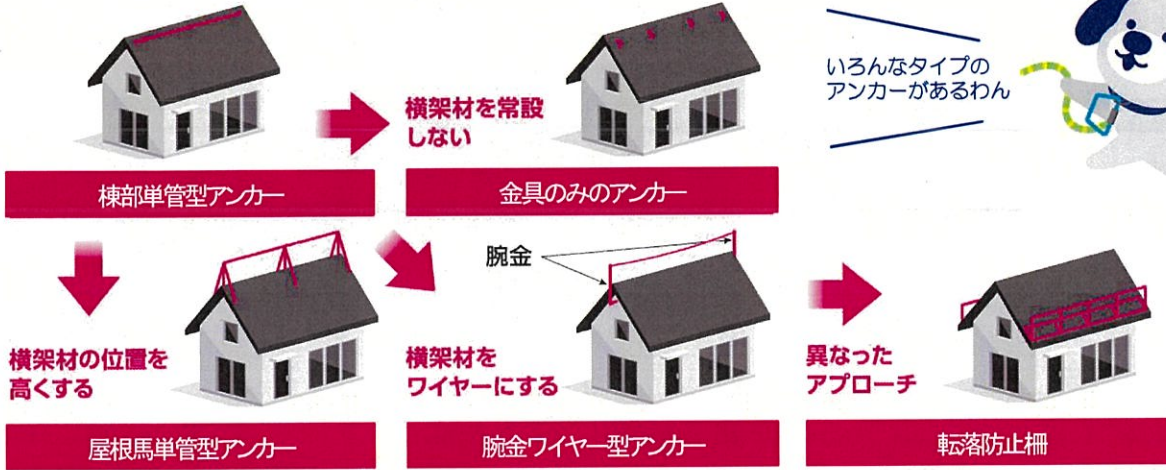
横架材を常設しない

いろんなタイプのアンカーがあるわん

棟部単管型アンカー

金具のみのアンカー

腕金

横架材の位置を高くする

横架材をワイヤーにする

異なったアプローチ

屋根馬単管型アンカー

腕金ワイヤー型アンカー

転落防止柵